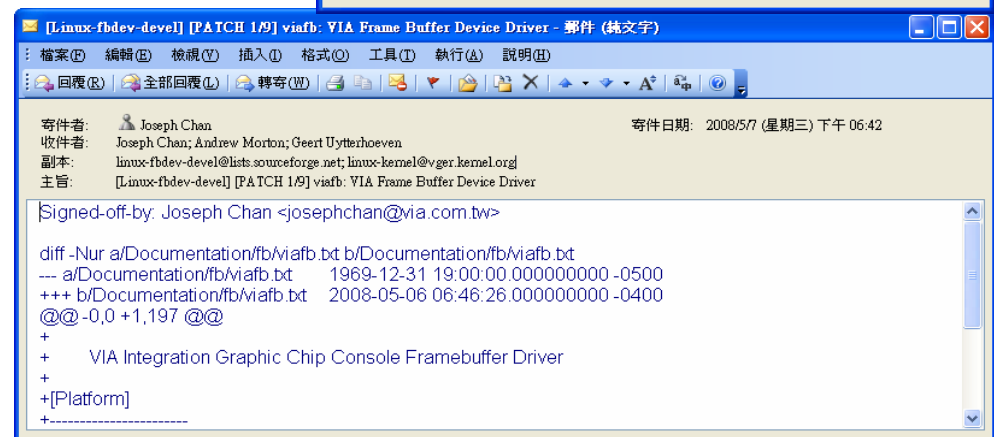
[Linux-fbdev-devel] [PATCH 1/9] viafb: VIA Frame Buffer Device Driver - 郵件 (純文字)

檔案(F) 編輯(E) 檢視(V) 插入(I) 格式(O) 工具(T) 執行(A) 說明(H)

回覆(R) 全部回覆(L) 轉寄(W)

寄件者: Joseph Chan
寄件日期: 2008/5/7 (星期三) 下午 06:42
收件者: Joseph Chan; Andrew Morton; Geert Uytterhoeven
副本: linux-fbdev-devel@lists.sourceforge.net; linux-kernel@vger.kernel.org
主旨: [Linux-fbdev-devel] [PATCH 1/9] viafb: VIA Frame Buffer Device Driver

Signed-off-by: Joseph Chan <josephchan@via.com.tw>

diff -Nur a/Documentation/fb/viafb.txt b/Documentation/fb/viafb.txt
--- a/Documentation/fb/viafb.txt 1969-12-31 19:00:00.000000000 -0500
+++ b/Documentation/fb/viafb.txt 2008-05-06 06:46:26.000000000 -0400
@@ -0,0 +1,197 @@
+
+ VIA Integration Graphic Chip Console Framebuffer Driver
+
+[Platform]
+-----------------------